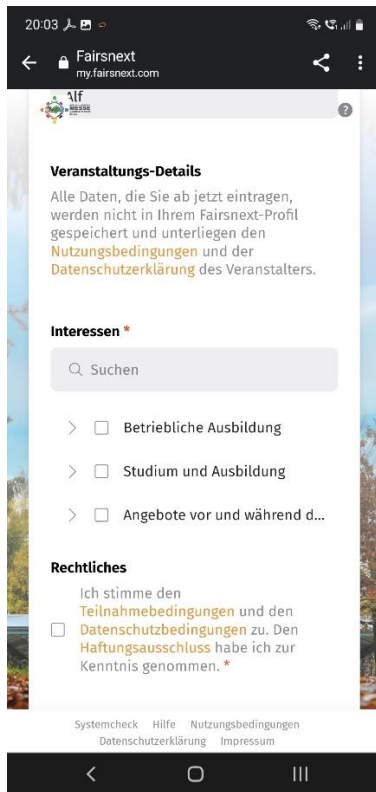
20:03

Fairsnext
my.fairsnext.com

Alf
MESSE

Veranstaltungs-Details

Alle Daten, die Sie ab jetzt eintragen, werden nicht in Ihrem Fairsnext-Profil gespeichert und unterliegen den Nutzungsbedingungen und der Datenschutzerklärung des Veranstalters.

Interessen *

Suchen

Betriebliche Ausbildung

Studium und Ausbildung

Angebote vor und während d...

Rechtliches

Ich stimme den Teilnahmebedingungen und den Datenschutzbedingungen zu. Den Haftungsausschluss habe ich zur Kenntnis genommen. *

Systemcheck Hilfe Nutzungsbedingungen Datenschutzerklärung Impressum